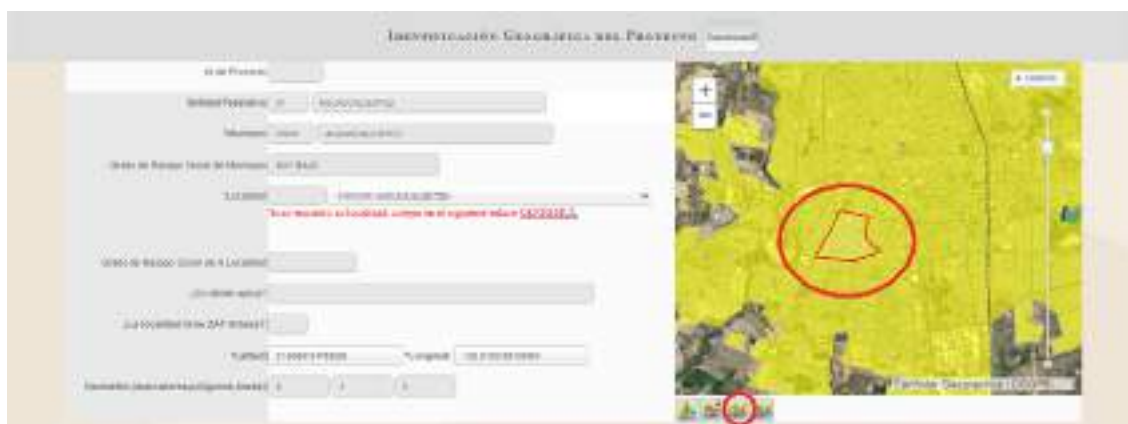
Identificación Geográfica del Proyecto

Id de Proyecto

Entidad Federativa

Municipio

Grado de Rezago Social del Municipio

Localidad

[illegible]

Grado de Rezago Social de la Localidad

¿La localidad tiene ZAP Urbana?

Latitud

Longitud

+

−

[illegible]